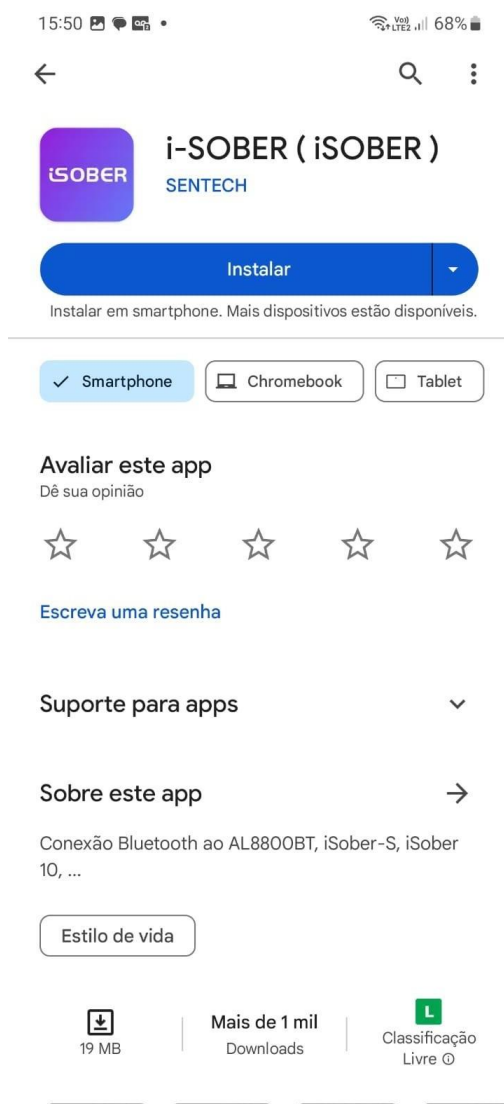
15:50 Vo) LTE2 68%

i-SOBER ( iSOBER )
SENTECH

iSOBER

Instalar

Instalar em smartphone. Mais dispositivos estão disponíveis.

Smartphone
Chromebook
Tablet

Avaliar este app
Dê sua opinião

Escreva uma resenha

Suporte para apps

Sobre este app

Conexão Bluetooth ao AL8800BT, iSober-S, iSober 10, ...

Estilo de vida

19 MB

Mais de 1 mil
Downloads

L
Classificação Livre